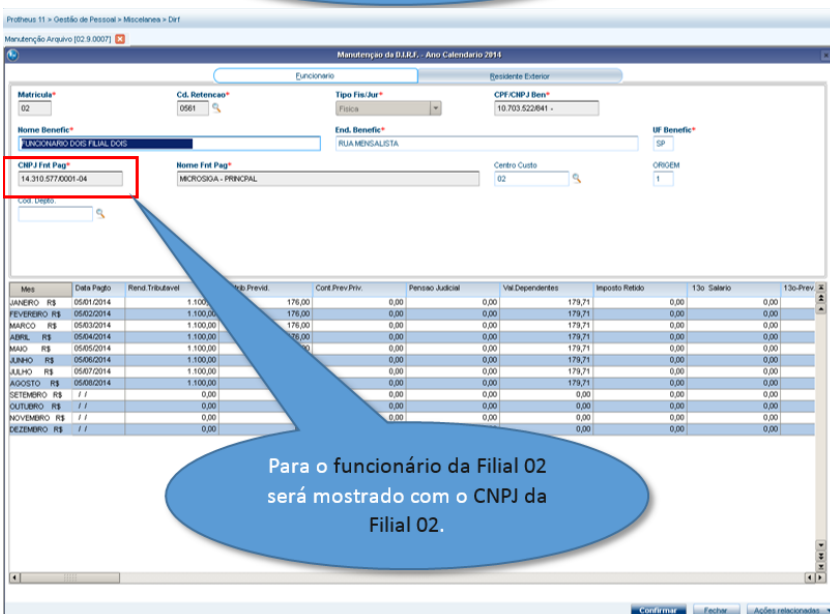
Protheus 11 > Gestão de Pessoal > Miscelanea > Dirf

Manutenção Arquivo [02.9.0007]

Manutenção da D.I.R.F. - Ano Calendario 2014

Funcionario

Residente Exterior

Matricula*
02

Cd. Retencao*
0561

Tipo Fis/Jur*
Fisica

CPF/CNPJ Ben*
10.703.522/841 -

Nome Benefic*
FUNCIONARIO DOIS FILIAL DOIS

End. Benefic*
RUA MENSALISTA

UF Benefic*
SP

CNPJ Fnt Pag*
14.310.577/0001-04

Nome Fnt Pag*
MICROSIGA - PRINCIPAL

Centro Custo
02

ORIGEM
1

Cod. Depto.

| Mes | Data Pagto | Rend.Tributavel | Contrib.Previd. | Cont.Prev.Priv. | Pensao Judicial | Val.Dependentes | Imposto Retido | 13o Salario | 13o Prev. |
|---|---|---|---|---|---|---|---|---|---|
| JANEIRO R$ | 05/01/2014 | 1.100,00 | 176,00 | 0,00 | 0,00 | 179,71 | 0,00 | 0,00 | |
| FEVEREIRO R$ | 05/02/2014 | 1.100,00 | 176,00 | 0,00 | 0,00 | 179,71 | 0,00 | 0,00 | |
| MARCO R$ | 05/03/2014 | 1.100,00 | 176,00 | 0,00 | 0,00 | 179,71 | 0,00 | 0,00 | |
| ABRIL R$ | 05/04/2014 | 1.100,00 | 176,00 | 0,00 | 0,00 | 179,71 | 0,00 | 0,00 | |
| MAIO R$ | 05/05/2014 | 1.100,00 | | 0,00 | 0,00 | 179,71 | 0,00 | 0,00 | |
| JUNHO R$ | 05/06/2014 | 1.100,00 | | 0,00 | 0,00 | 179,71 | 0,00 | 0,00 | |
| JULHO R$ | 05/07/2014 | 1.100,00 | | 0,00 | 0,00 | 179,71 | 0,00 | 0,00 | |
| AGOSTO R$ | 05/08/2014 | 1.100,00 | | 0,00 | 0,00 | 179,71 | 0,00 | 0,00 | |
| SETEMBRO R$ | / / | 0,00 | | 0,00 | 0,00 | 0,00 | 0,00 | 0,00 | |
| OUTUBRO R$ | / / | 0,00 | | 0,00 | 0,00 | 0,00 | 0,00 | 0,00 | |
| NOVEMBRO R$ | / / | 0,00 | | 0,00 | 0,00 | 0,00 | 0,00 | 0,00 | |
| DEZEMBRO R$ | / / | 0,00 | | 0,00 | 0,00 | 0,00 | 0,00 | 0,00 | |

Para o funcionário da Filial 02 será mostrado com o CNPJ da Filial 02.

Confirmar Fechar Ações relacionadas